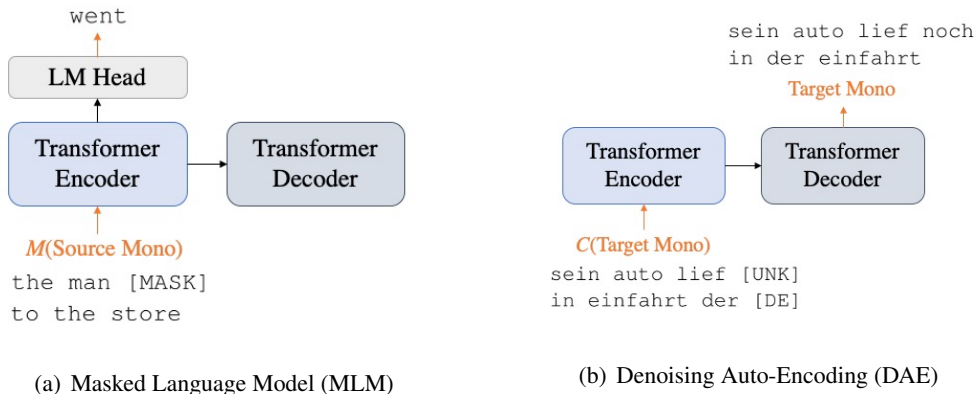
went

LM Head

Transformer Encoder

Transformer Decoder

$M$(Source Mono)

the man [MASK] to the store

(a) Masked Language Model (MLM)

sein auto lief noch in der einfahrt

Target Mono

Transformer Encoder

Transformer Decoder

$C$(Target Mono)

sein auto lief [UNK] in einfahrt der [DE]

(b) Denoising Auto-Encoding (DAE)